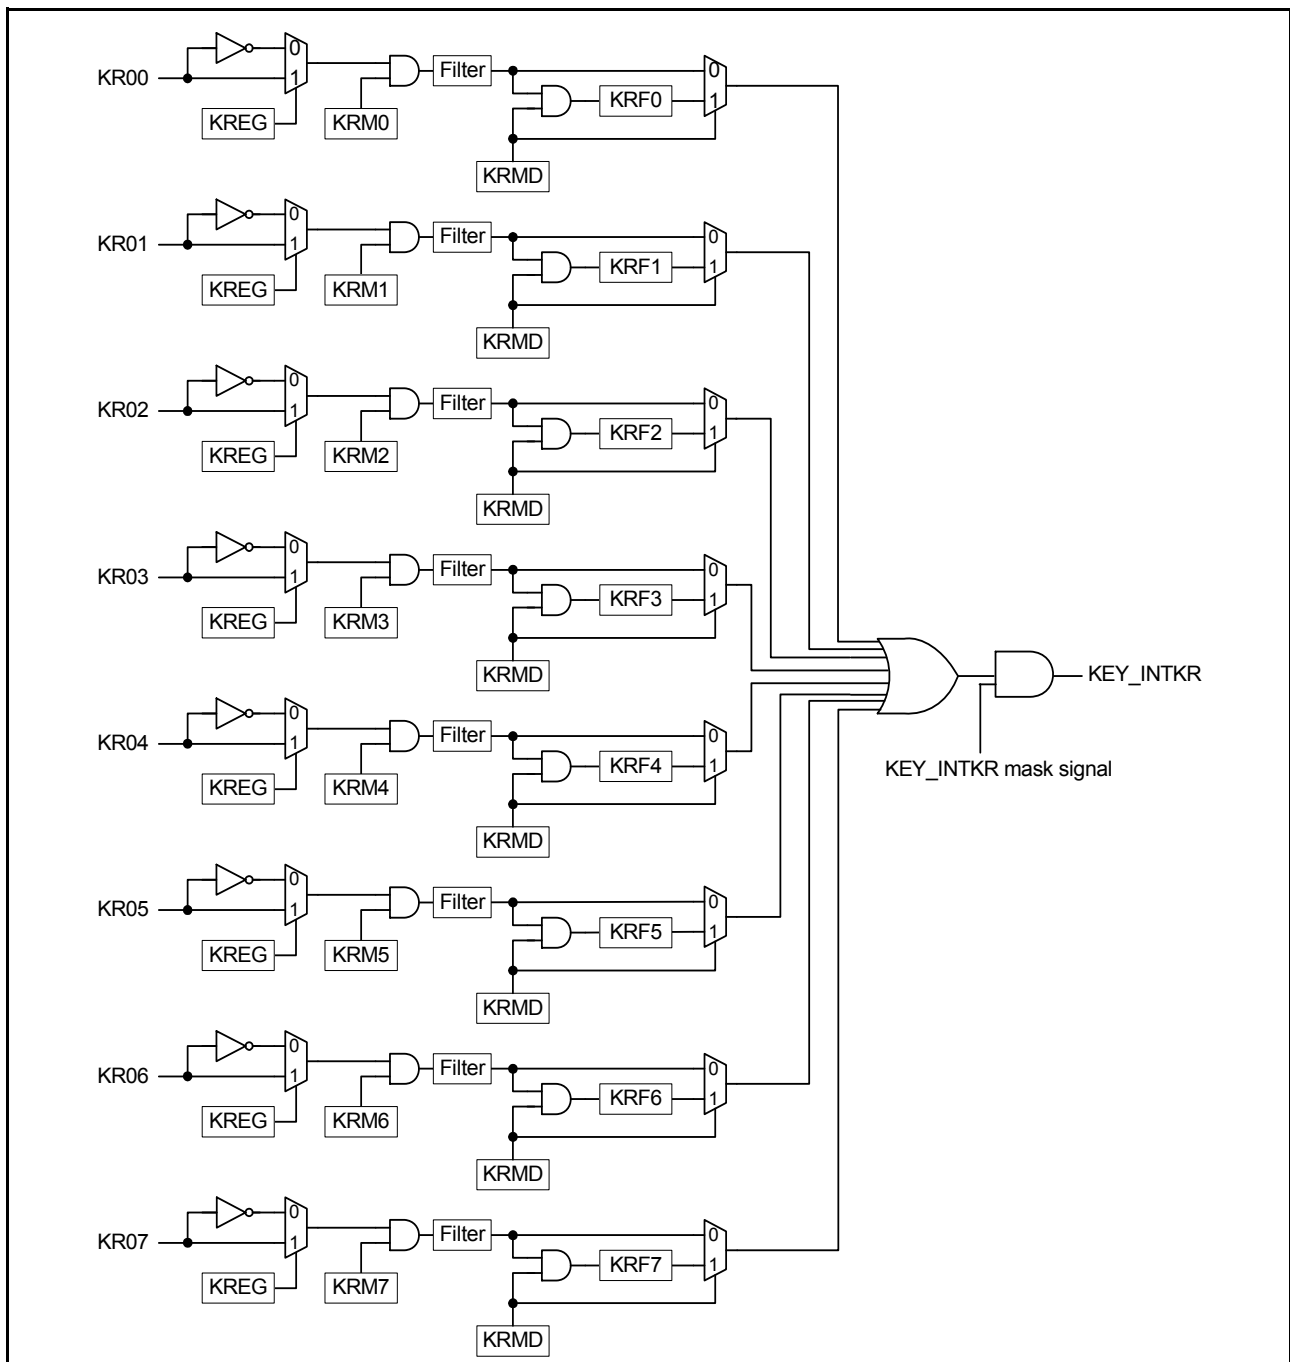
KR00
0
1
KREG
KRM0
Filter
KRF0
0
1
KRMD

KR01
0
1
KREG
KRM1
Filter
KRF1
0
1
KRMD

KR02
0
1
KREG
KRM2
Filter
KRF2
0
1
KRMD

KR03
0
1
KREG
KRM3
Filter
KRF3
0
1
KRMD

KR04
0
1
KREG
KRM4
Filter
KRF4
0
1
KRMD

KR05
0
1
KREG
KRM5
Filter
KRF5
0
1
KRMD

KR06
0
1
KREG
KRM6
Filter
KRF6
0
1
KRMD

KR07
0
1
KREG
KRM7
Filter
KRF7
0
1
KRMD

KEY_INTKR
KEY_INTKR mask signal